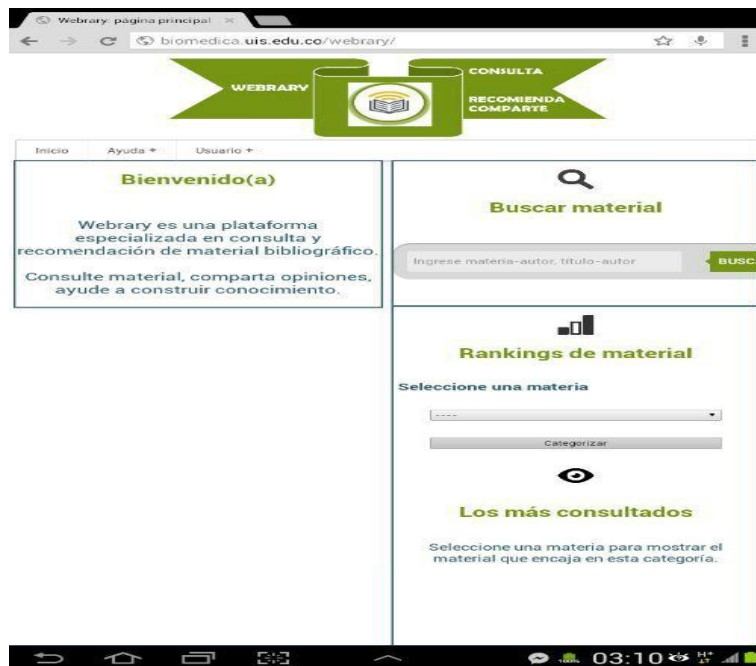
Webrary: página principal ×

biomedica.uis.edu.co/webrary/

WEBRARY

CONSULTA

RECOMIENDA
COMPARTE

Inicio Ayuda ▾ Usuario ▾

Bienvenido(a)

Webrary es una plataforma especializada en consulta y recomendación de material bibliográfico.

Consulte material, comparta opiniones, ayude a construir conocimiento.

Buscar material

Ingrese materia-autor, título-autor

BUSC

Rankings de material

Seleccione una materia

----

Categorizar

Los más consultados

Seleccione una materia para mostrar el material que encaja en esta categoría.

03:10